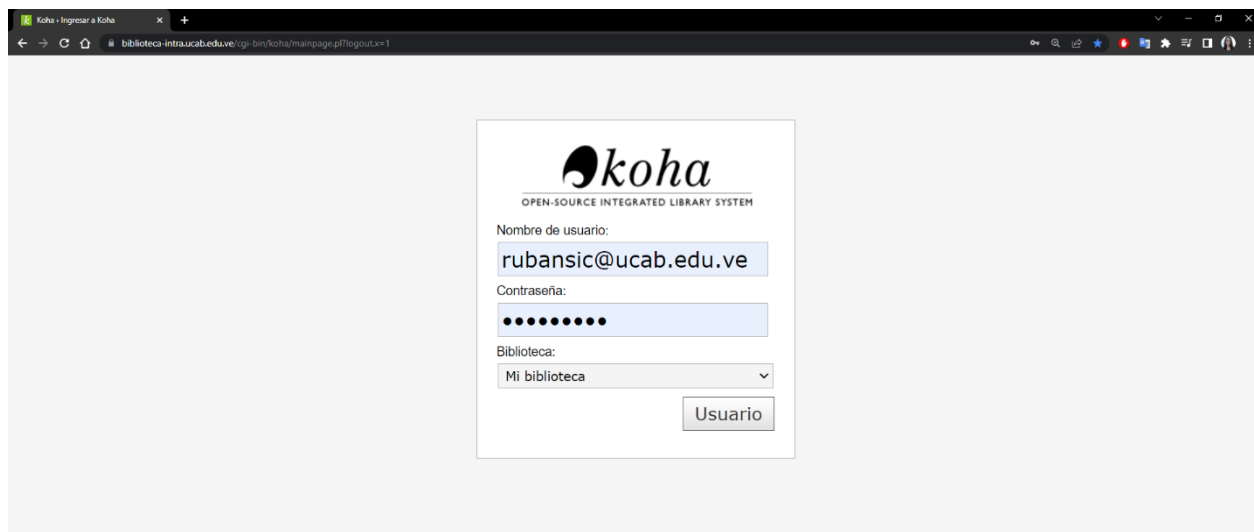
Koha › Ingresar a Koha
biblioteca-intra.ucab.edu.ve/cgi-bin/koha/mainpage.pl?logout.x=1

koha
OPEN-SOURCE INTEGRATED LIBRARY SYSTEM

Nombre de usuario:
rubansic@ucab.edu.ve
Contraseña:
•••••••••
Biblioteca:
Mi biblioteca
Usuario